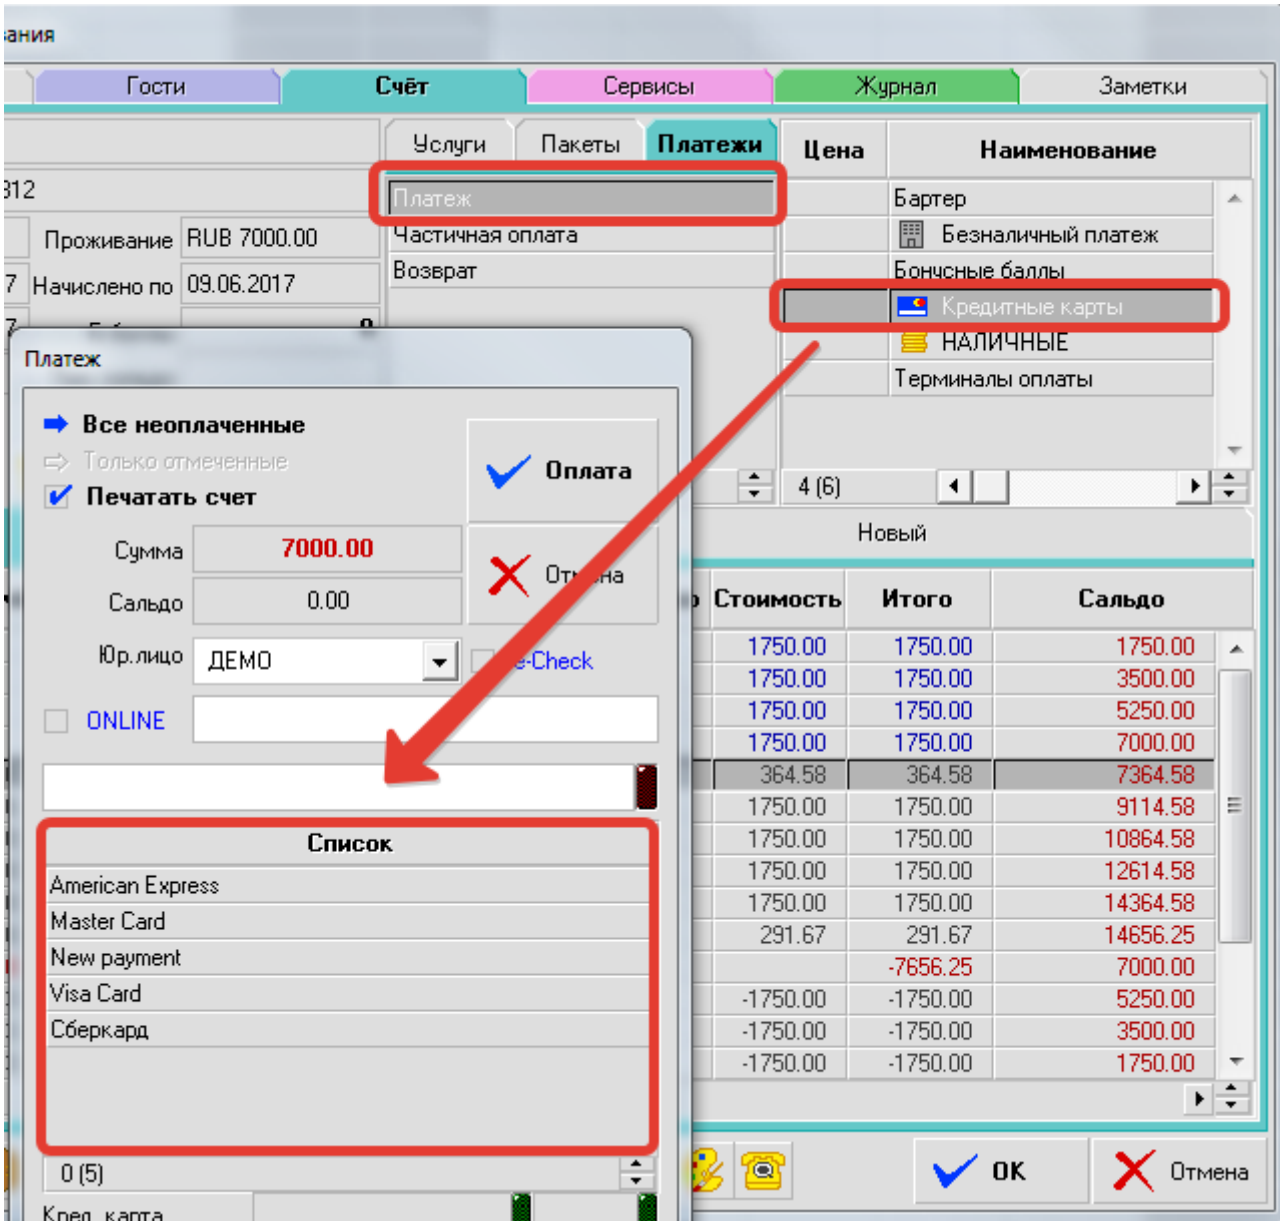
ания

Гости | Счёт | Сервисы | Журнал | Заметки

Услуги | Пакеты | Платежи

Платеж
Частичная оплата
Возврат

| Цена | Наименование |
|---|---|
| | Бартер |
| | Безналичный платеж |
| | Бонусные баллы |
| | Кредитные карты |
| | НАЛИЧНЫЕ |
| | Терминалы оплаты |

4 (6)

312
Проживание RUB 7000.00
Начислено по 09.06.2017

Новый

Платеж

Все неоплаченные
Только отмеченные
Печатать счет

Оплата
От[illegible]на

Сумма 7000.00
Сальдо 0.00
Юр.лицо ДЕМО
e-Check
ONLINE

| Список |
|---|
| American Express |
| Master Card |
| New payment |
| Visa Card |
| Сберкард |

0 (5)
Кред. карта

| Стоимость | Итого | Сальдо |
|---|---|---|
| 1750.00 | 1750.00 | 1750.00 |
| 1750.00 | 1750.00 | 3500.00 |
| 1750.00 | 1750.00 | 5250.00 |
| 1750.00 | 1750.00 | 7000.00 |
| 364.58 | 364.58 | 7364.58 |
| 1750.00 | 1750.00 | 9114.58 |
| 1750.00 | 1750.00 | 10864.58 |
| 1750.00 | 1750.00 | 12614.58 |
| 1750.00 | 1750.00 | 14364.58 |
| 291.67 | 291.67 | 14656.25 |
| | -7656.25 | 7000.00 |
| -1750.00 | -1750.00 | 5250.00 |
| -1750.00 | -1750.00 | 3500.00 |
| -1750.00 | -1750.00 | 1750.00 |

OK
Отмена